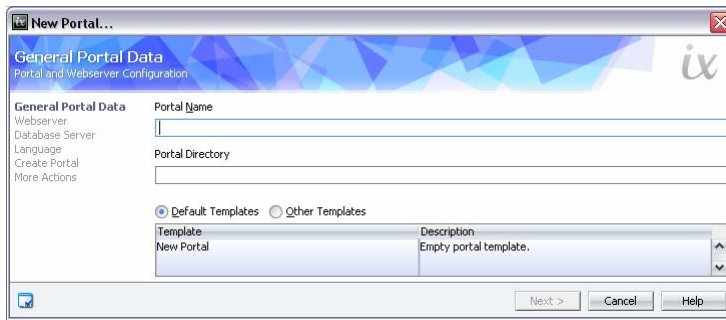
New Portal...

General Portal Data
Portal and Webserver Configuration

ix

General Portal Data
Webserver
Database Server
Language
Create Portal
More Actions

Portal Name

Portal Directory

Default Templates   Other Templates

| Template | Description |
|---|---|
| New Portal | Empty portal template. |

Next >   Cancel   Help